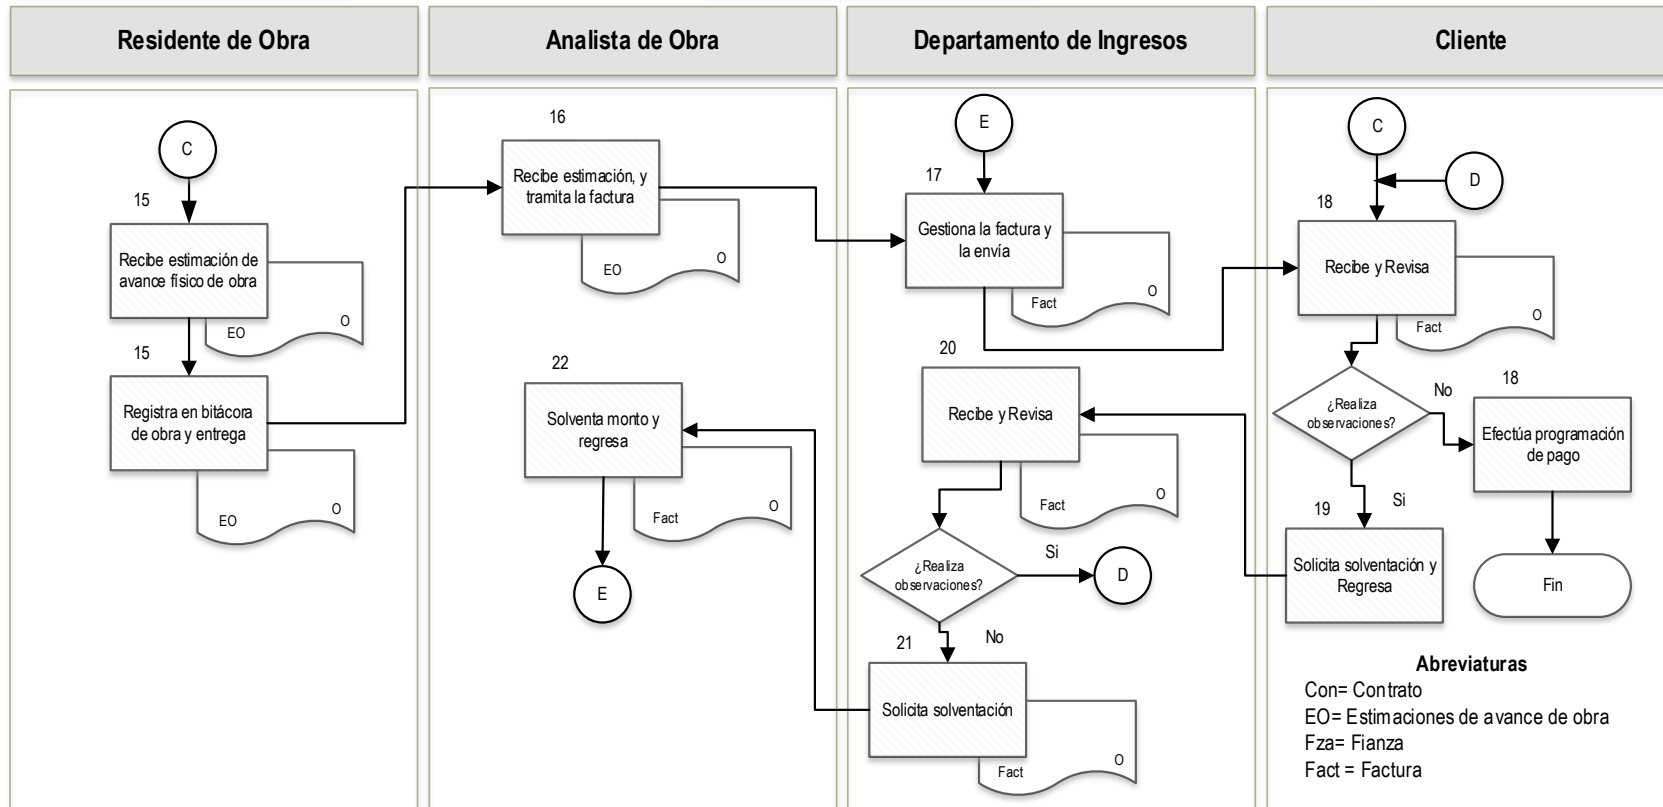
Residente de Obra

C

15

Recibe estimación de avance físico de obra

EO O

15

Registra en bitácora de obra y entrega

EO O

Analista de Obra

16

Recibe estimación, y tramita la factura

EO O

22

Solventa monto y regresa

Fact O

E

Departamento de Ingresos

E

17

Gestiona la factura y la envía

Fact O

20

Recibe y Revisa

Fact O

¿Realiza observaciones?

Si

D

21

No

Solicita solventación

Fact O

Cliente

C

D

18

Recibe y Revisa

Fact O

¿Realiza observaciones?

No

18

Efectúa programación de pago

Si

19

Solicita solventación y Regresa

Fin

Abreviaturas
Con= Contrato
EO= Estimaciones de avance de obra
Fza= Fianza
Fact = Factura